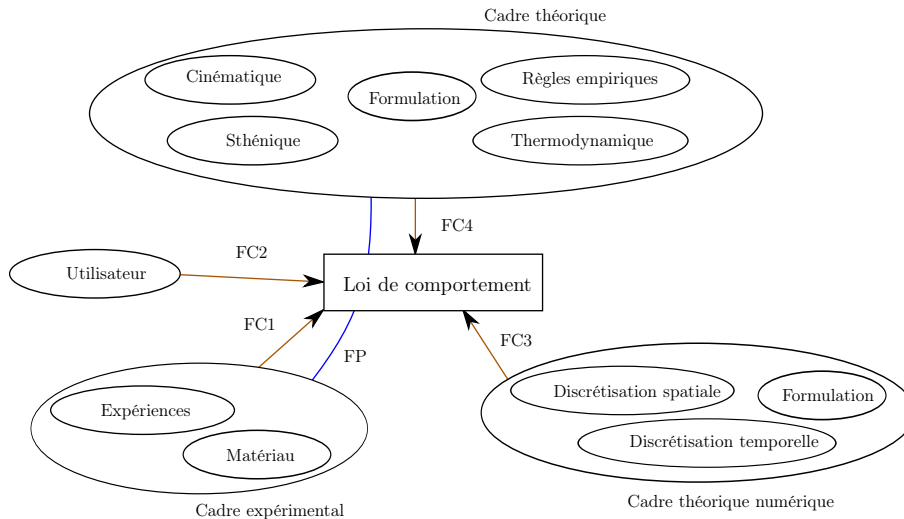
Cadre théorique

Cinématique

Formulation

Règles empiriques

Sthénique

Thermodynamique

FC4

FC2

Utilisateur

Loi de comportement

FC1

FC3

FP

Expériences

Matériau

Cadre expérimental

Discrétisation spatiale

Formulation

Discrétisation temporelle

Cadre théorique numérique